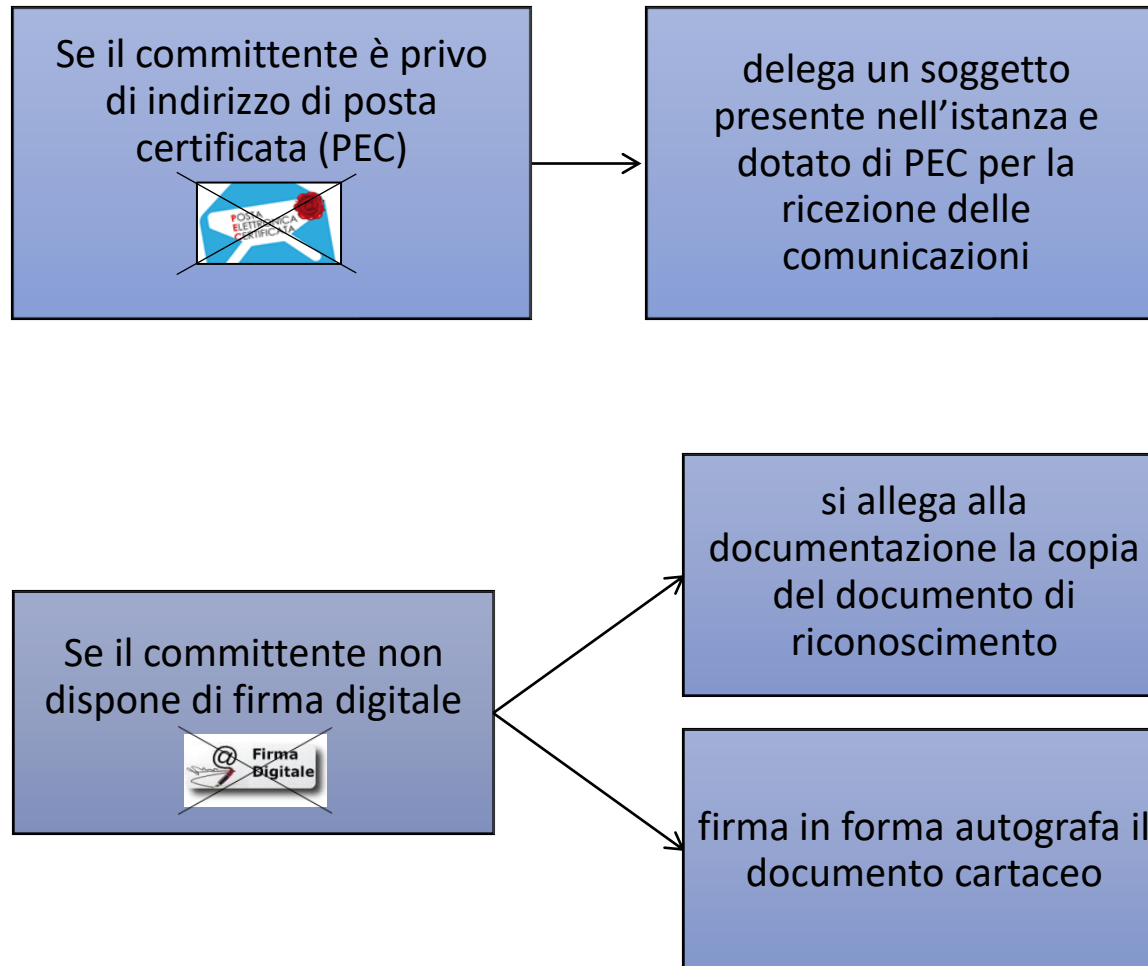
Se il committente è privo di indirizzo di posta certificata (PEC)

POSTA ELETTRONICA CERTIFICATA

delega un soggetto presente nell'istanza e dotato di PEC per la ricezione delle comunicazioni

Se il committente non dispone di firma digitale

@ Firma Digitale

si allega alla documentazione la copia del documento di riconoscimento

firma in forma autografa il documento cartaceo